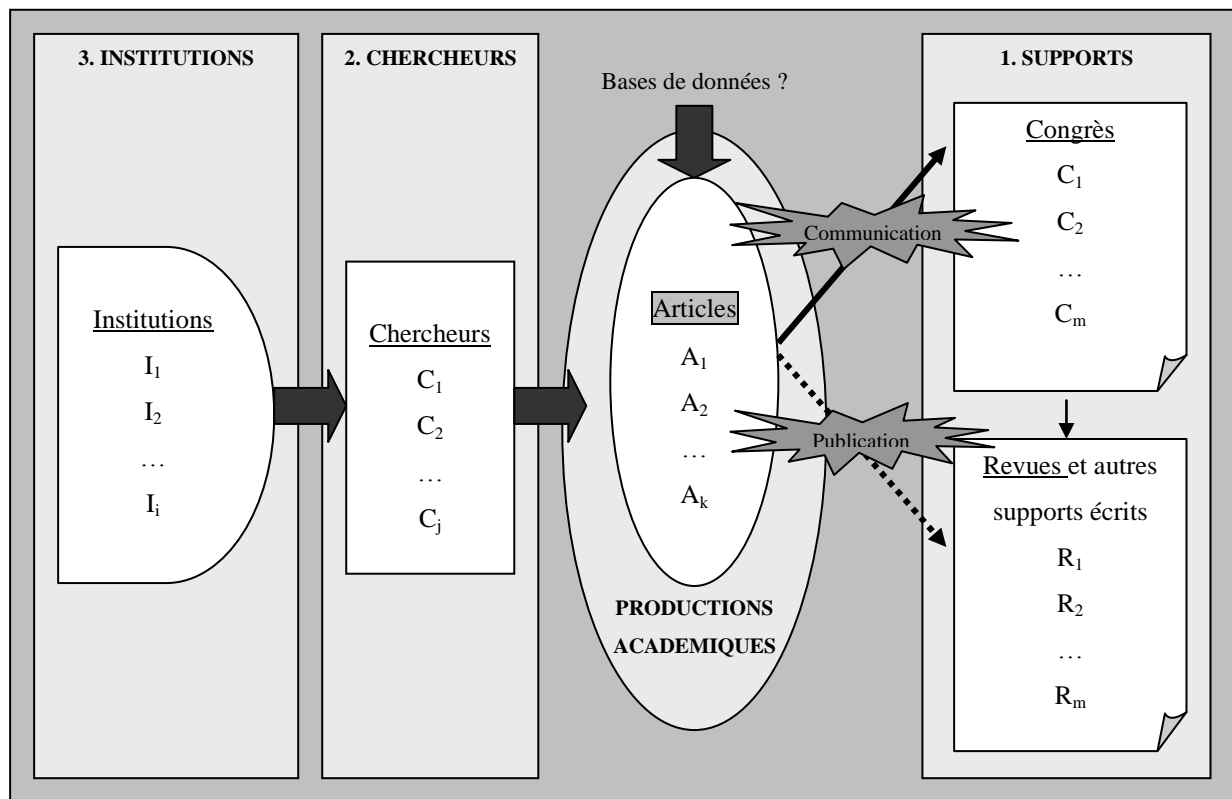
3. INSTITUTIONS

Institutions

$I_1$

$I_2$

…

$I_i$

2. CHERCHEURS

Chercheurs

$C_1$

$C_2$

…

$C_j$

Bases de données ?

Articles

$A_1$

$A_2$

…

$A_k$

PRODUCTIONS ACADEMIQUES

Communication

Publication

1. SUPPORTS

Congrès

$C_1$

$C_2$

…

$C_m$

Revues et autres supports écrits

$R_1$

$R_2$

…

$R_m$